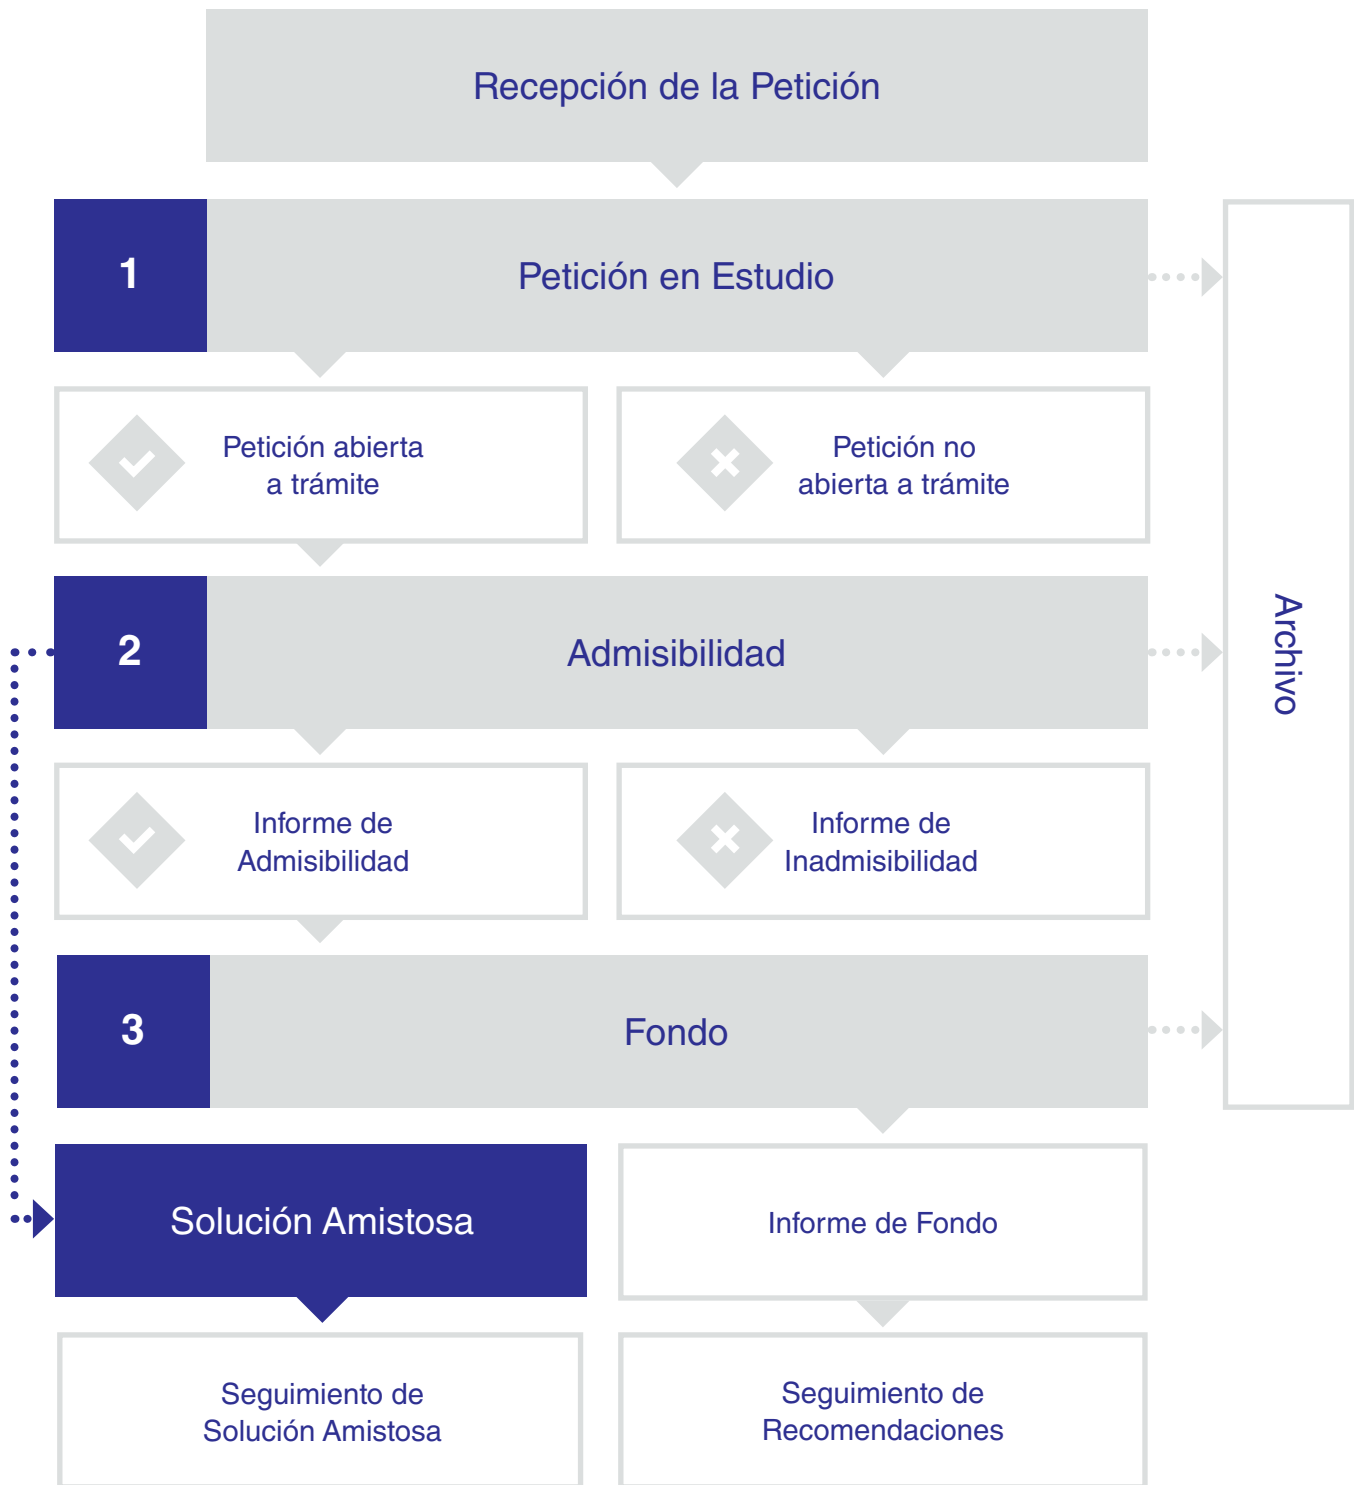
Recepción de la Petición

1

Petición en Estudio

Petición abierta a trámite

Petición no abierta a trámite

2

Admisibilidad

Informe de Admisibilidad

Informe de Inadmisibilidad

3

Fondo

Solución Amistosa

Informe de Fondo

Seguimiento de Solución Amistosa

Seguimiento de Recomendaciones

Archivo